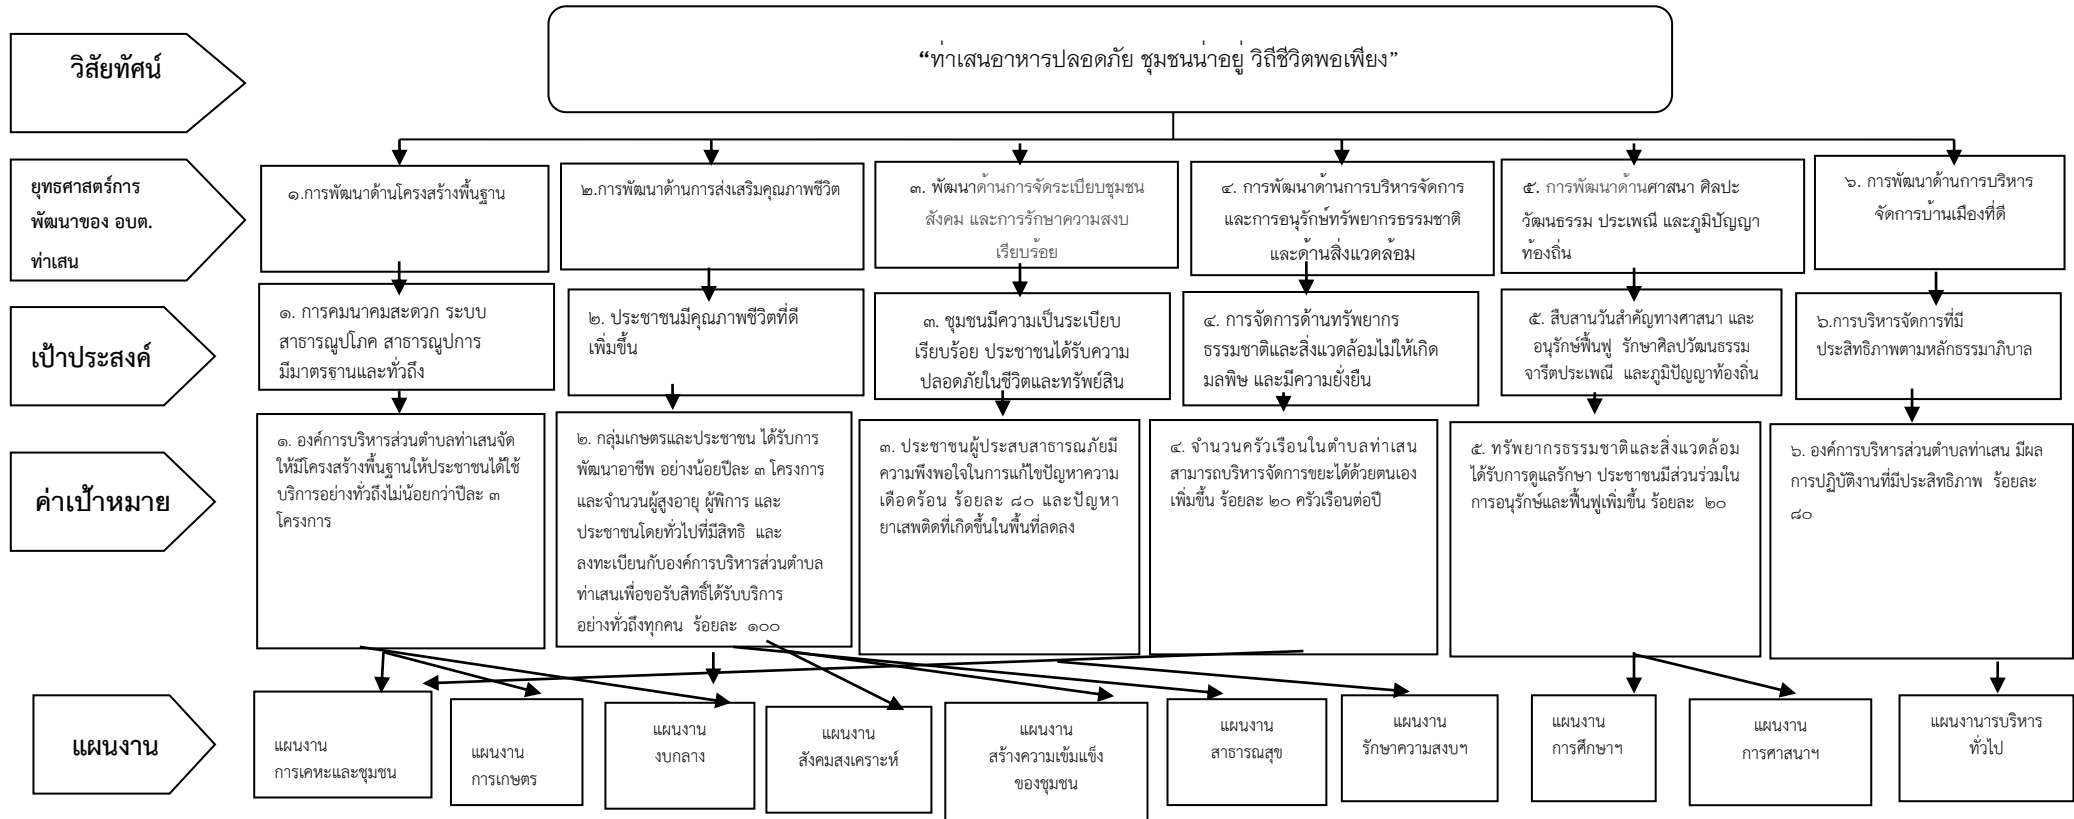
วิสัยทัศน์

“ท่าเสนอาหารปลอดภัย ชุมชนน่าอยู่ วิถีชีวิตพอเพียง”

ยุทธศาสตร์การพัฒนาของ อบต.ท่าเสน

๑.การพัฒนาด้านโครงสร้างพื้นฐาน

๒.การพัฒนาด้านการส่งเสริมคุณภาพชีวิต

๓. พัฒนาด้านการจัดระเบียบชุมชน สังคม และการรักษาความสงบเรียบร้อย

๔. การพัฒนาด้านการบริหารจัดการและการอนุรักษ์ทรัพยากรธรรมชาติและด้านสิ่งแวดล้อม

๕. การพัฒนาด้านศาสนา ศิลปะ วัฒนธรรม ประเพณี และภูมิปัญญาท้องถิ่น

๖. การพัฒนาด้านการบริหารจัดการบ้านเมืองที่ดี

เป้าประสงค์

๑. การคมนาคมสะดวก ระบบสาธารณูปโภค สาธารณูปการมีมาตรฐานและทั่วถึง

๒. ประชาชนมีคุณภาพชีวิตที่ดีเพิ่มขึ้น

๓. ชุมชนมีความเป็นระเบียบเรียบร้อย ประชาชนได้รับความปลอดภัยในชีวิตและทรัพย์สิน

๔. การจัดการด้านทรัพยากรธรรมชาติและสิ่งแวดล้อมไม่ให้เกิดมลพิษ และมีความยั่งยืน

๕. สืบสานวันสำคัญทางศาสนา และอนุรักษ์ฟื้นฟู รักษาศิลปวัฒนธรรม จารีตประเพณี และภูมิปัญญาท้องถิ่น

๖.การบริหารจัดการที่มีประสิทธิภาพตามหลักธรรมาภิบาล

ค่าเป้าหมาย

๑. องค์การบริหารส่วนตำบลท่าเสนจัดให้มีโครงสร้างพื้นฐานให้ประชาชนได้ใช้บริการอย่างทั่วถึงไม่น้อยกว่าปีละ ๓ โครงการ

๒. กลุ่มเกษตรและประชาชน ได้รับการพัฒนาอาชีพ อย่างน้อยปีละ ๓ โครงการ และจำนวนผู้สูงอายุ ผู้พิการ และประชาชนโดยทั่วไปที่มีสิทธิ และลงทะเบียนกับองค์การบริหารส่วนตำบลท่าเสนเพื่อขอรับสิทธิ์ได้รับบริการอย่างทั่วถึงทุกคน ร้อยละ ๑๐๐

๓. ประชาชนผู้ประสบสาธารณภัยมีความพึงพอใจในการแก้ไขปัญหาความเดือดร้อน ร้อยละ ๘๐ และปัญหายาเสพติดที่เกิดขึ้นในพื้นที่ลดลง

๔. จำนวนครัวเรือนในตำบลท่าเสนสามารถบริหารจัดการขยะได้ด้วยตนเองเพิ่มขึ้น ร้อยละ ๒๐ ครัวเรือนต่อปี

๕. ทรัพยากรธรรมชาติและสิ่งแวดล้อมได้รับการดูแลรักษา ประชาชนมีส่วนร่วมในการอนุรักษ์และฟื้นฟูเพิ่มขึ้น ร้อยละ ๒๐

๖. องค์การบริหารส่วนตำบลท่าเสน มีผลการปฏิบัติงานที่มีประสิทธิภาพ ร้อยละ ๘๐

แผนงาน

แผนงาน การเคหะและชุมชน

แผนงาน การเกษตร

แผนงาน งบกลาง

แผนงาน สังคมสงเคราะห์

แผนงาน สร้างความเข้มแข็งของชุมชน

แผนงาน สาธารณสุข

แผนงาน รักษาความสงบฯ

แผนงาน การศึกษาฯ

แผนงาน การศาสนาฯ

แผนงานารบริหารทั่วไป